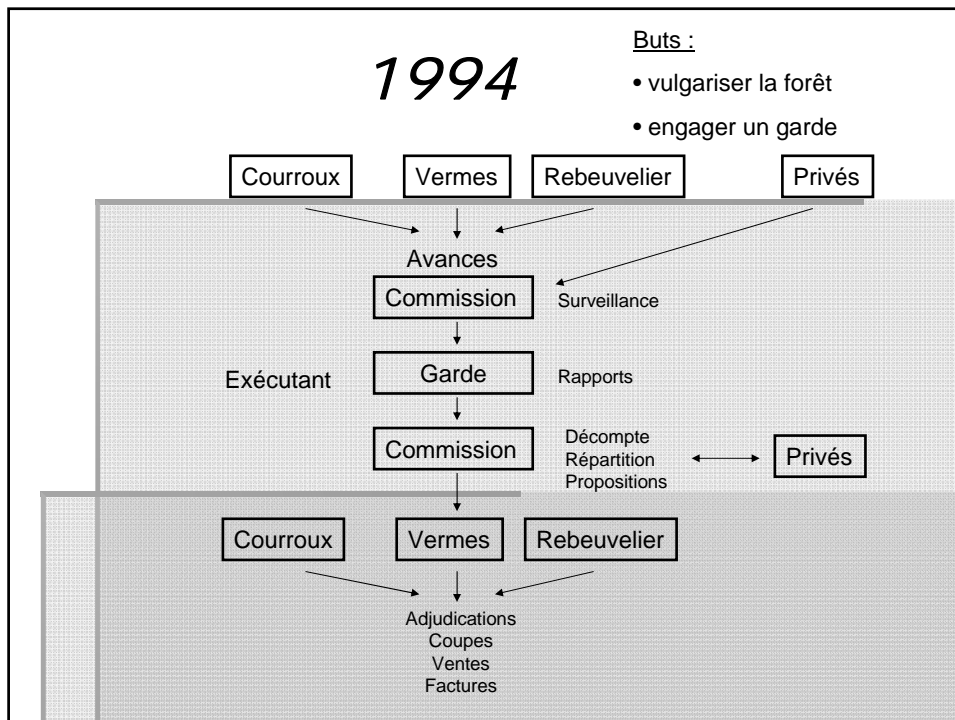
1994

Buts :

• vulgariser la forêt

• engager un garde

Courroux

Vermes

Rebeuvelier

Privés

Avances

Commission

Surveillance

Exécutant

Garde

Rapports

Commission

Décompte
Répartition
Propositions

Privés

Courroux

Vermes

Rebeuvelier

Adjudications
Coupes
Ventes
Factures